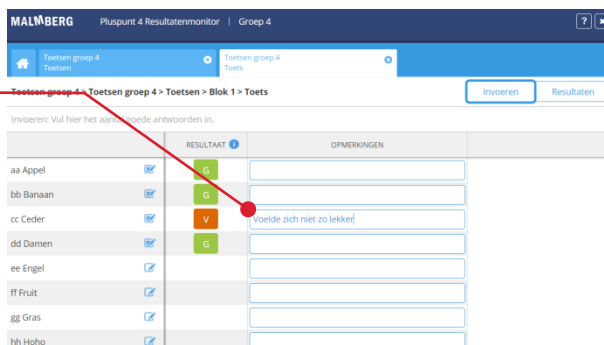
MALMBERG Pluspunt 4 Resultatenmonitor | Groep 4

?

Toetsen groep 4
Toetsen

Toetsen groep 4
Toets

Toetsen groep 4 > Toetsen groep 4 > Toetsen > Blok 1 > Toets

Invoeren

Resultaten

Invoeren: Vul hier het aantal goede antwoorden in.

| | RESULTAAT | OPMERKINGEN |
|---|---|---|
| aa Appel | G | |
| bb Banaan | G | |
| cc Ceder | V | Voelde zich niet zo lekker |
| dd Damen | G | |
| ee Engel | | |
| ff Fruit | | |
| gg Gras | | |
| hh Hoho | | |